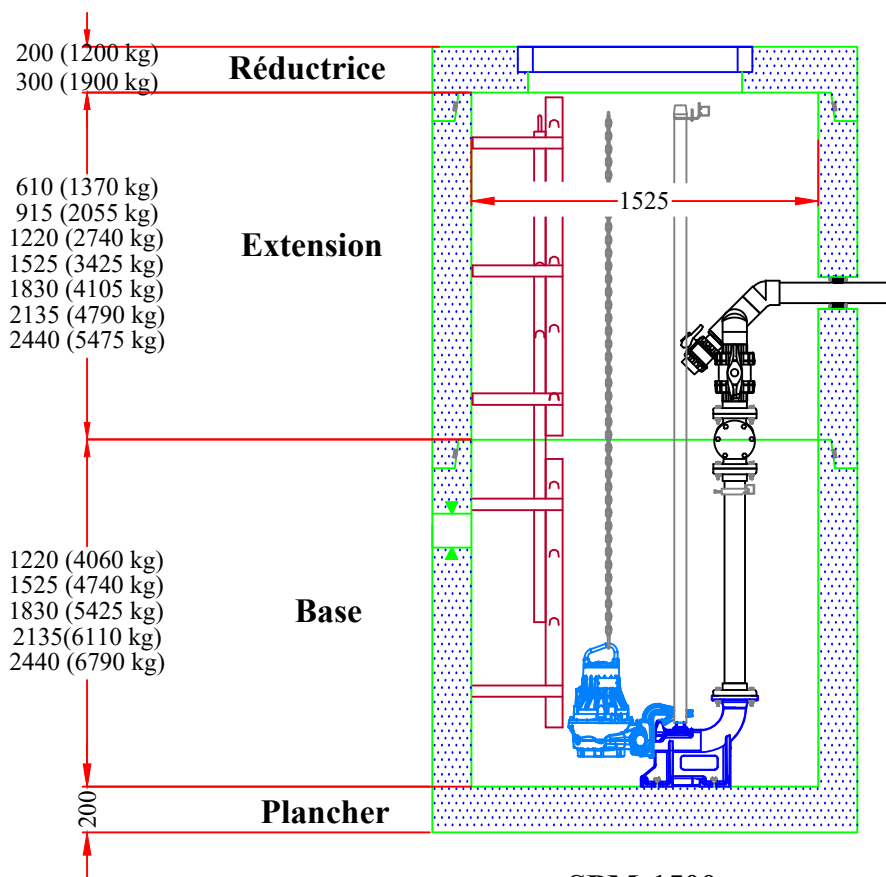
200 (1200 kg)
300 (1900 kg)

Réductrice

610 (1370 kg)
915 (2055 kg)
1220 (2740 kg)
1525 (3425 kg)
1830 (4105 kg)
2135 (4790 kg)
2440 (5475 kg)

Extension

1525

1220 (4060 kg)
1525 (4740 kg)
1830 (5425 kg)
2135(6110 kg)
2440 (6790 kg)

Base

200

Plancher

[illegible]